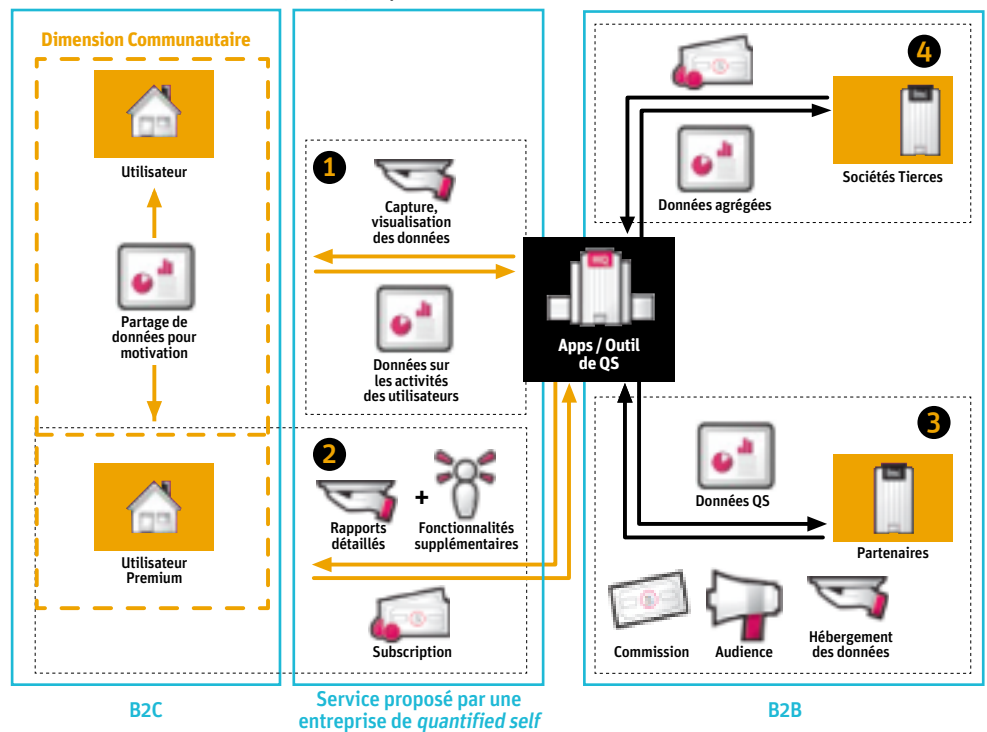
Dimension Communautaire

Utilisateur

Partage de données pour motivation

Utilisateur Premium

1

Capture, visualisation des données

Données sur les activités des utilisateurs

2

Rapports détaillés

+

Fonctionnalités supplémentaires

Subscription

Apps / Outil de QS

4

Sociétés Tierces

Données agrégées

3

Données QS

Partenaires

Commission

Audience

Hébergement des données

B2C

Service proposé par une entreprise de quantified self

B2B